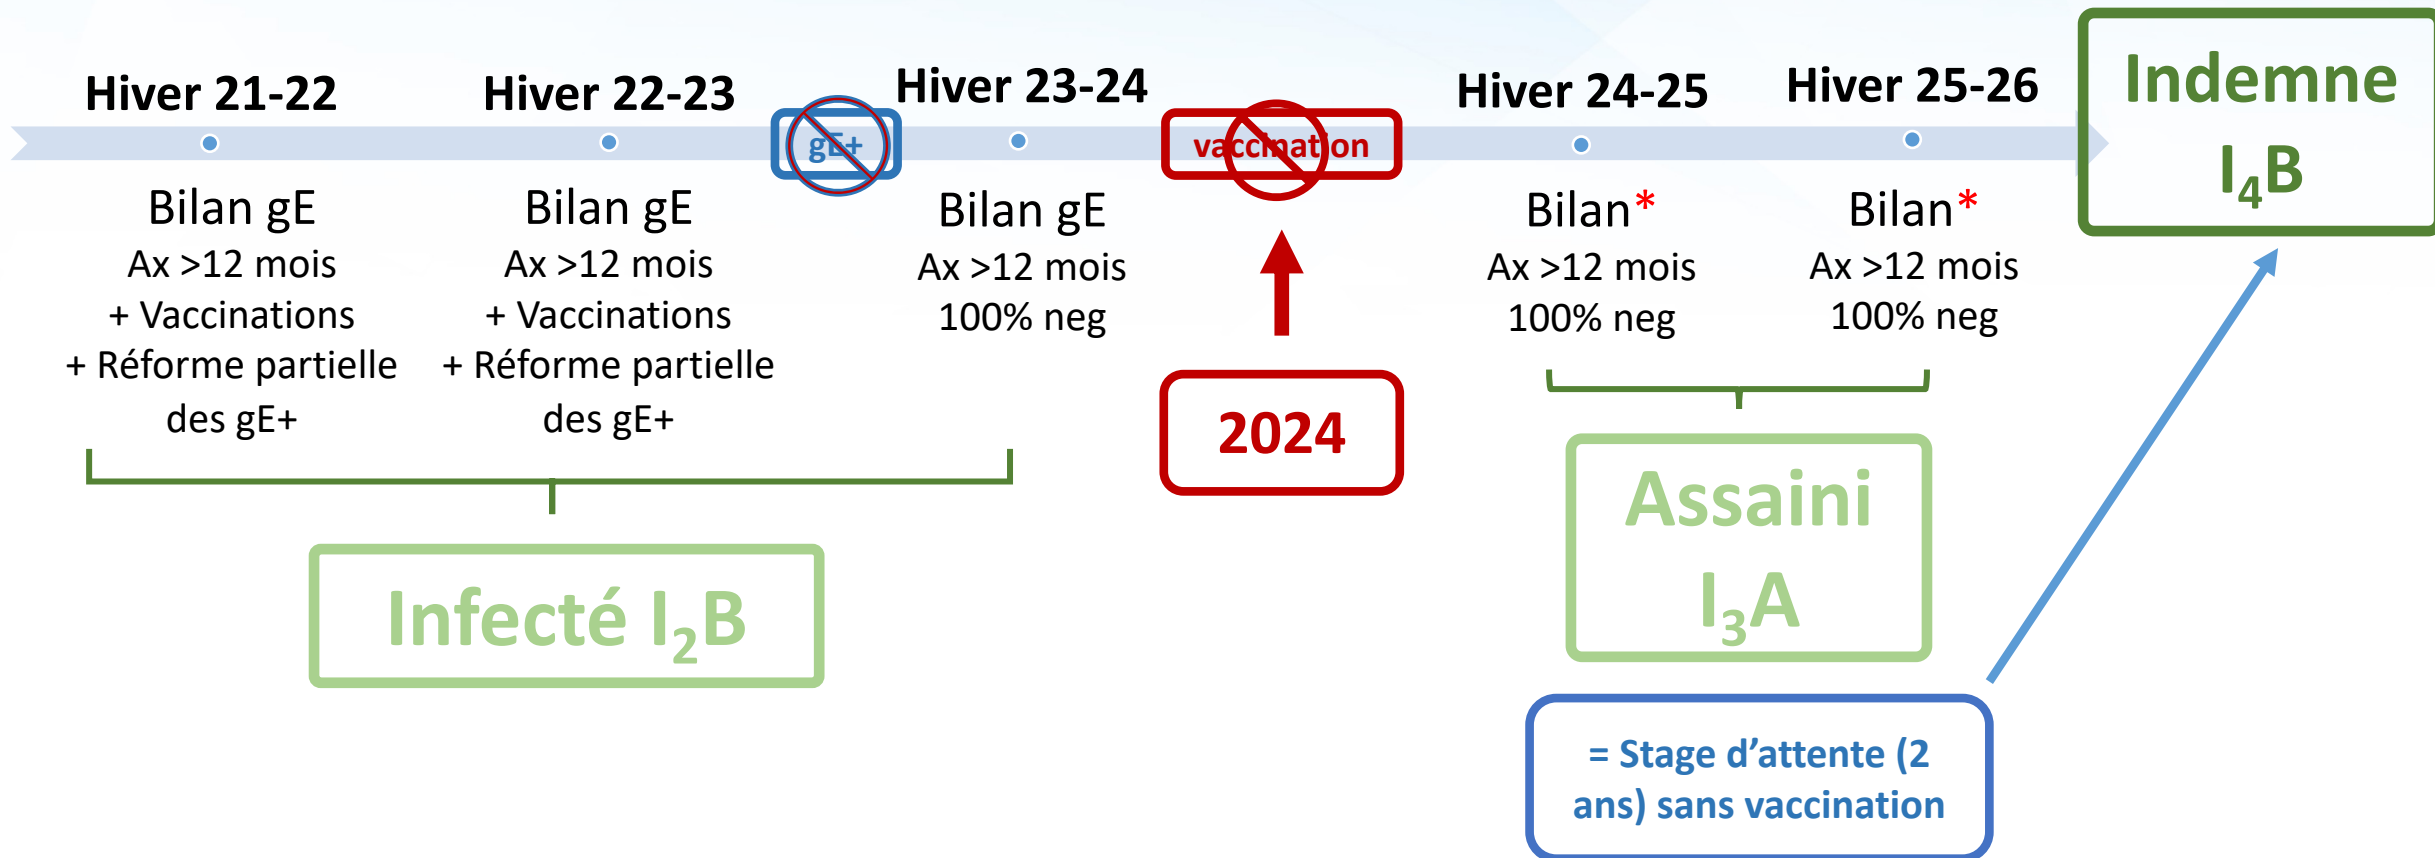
Hiver 21-22

Bilan gE
Ax >12 mois
+ Vaccinations
+ Réforme partielle des gE+

Hiver 22-23

Bilan gE
Ax >12 mois
+ Vaccinations
+ Réforme partielle des gE+

gE+

Hiver 23-24

Bilan gE
Ax >12 mois
100% neg

vaccination

2024

Hiver 24-25

Bilan*
Ax >12 mois
100% neg

Hiver 25-26

Bilan*
Ax >12 mois
100% neg

Indemne $I_4B$

Infecté $I_2B$

Assaini $I_3A$

= Stage d'attente (2 ans) sans vaccination